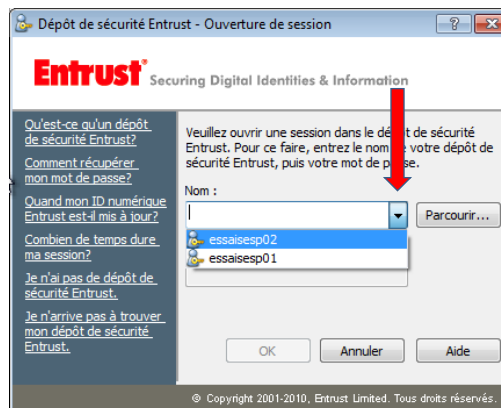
Dépôt de sécurité Entrust - Ouverture de session

?

X

Entrust® Securing Digital Identities & Information

Qu'est-ce qu'un dépôt de sécurité Entrust?

Comment récupérer mon mot de passe?

Quand mon ID numérique Entrust est-il mis à jour?

Combien de temps dure ma session?

Je n'ai pas de dépôt de sécurité Entrust.

Je n'arrive pas à trouver mon dépôt de sécurité Entrust.

Veuillez ouvrir une session dans le d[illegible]pôt de sécurité Entrust. Pour ce faire, entrez le nom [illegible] votre dépôt de sécurité Entrust, puis votre mot de p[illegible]sse.

Nom :

Parcourir...

essaisesp02

essaisesp01

OK

Annuler

Aide

© Copyright 2001-2010, Entrust Limited. Tous droits réservés.